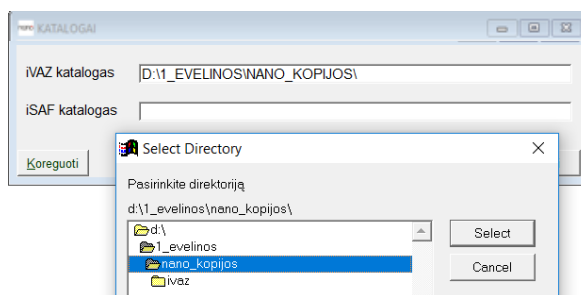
nano KATALOGAI

iVAZ katalogas D:\1_EVELINOS\NANO_KOPIJOS\

iSAF katalogas

Koreguoti

Select Directory

Pasirinkite direktoriją

d:\1_evelinos\nano_kopijos\

d:\
1_evelinos
nano_kopijos
ivaz

Select

Cancel